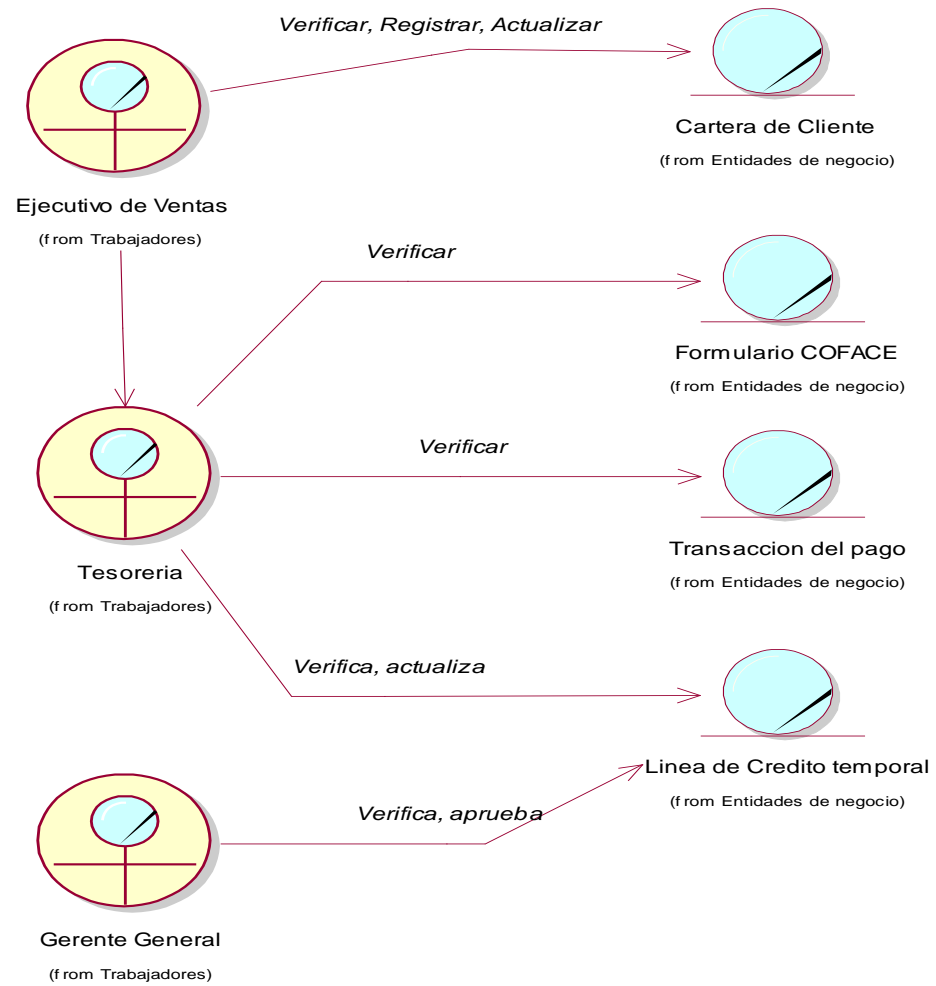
Verificar, Registrar, Actualizar

Cartera de Cliente
(f rom Entidades de negocio)

Ejecutivo de Ventas
(f rom Trabajadores)

Verificar

Formulario COFACE
(f rom Entidades de negocio)

Verificar

Transaccion del pago
(f rom Entidades de negocio)

Tesoreria
(f rom Trabajadores)

Verifica, actualiza

Linea de Credito temporal
(f rom Entidades de negocio)

Verifica, aprueba

Gerente General
(f rom Trabajadores)